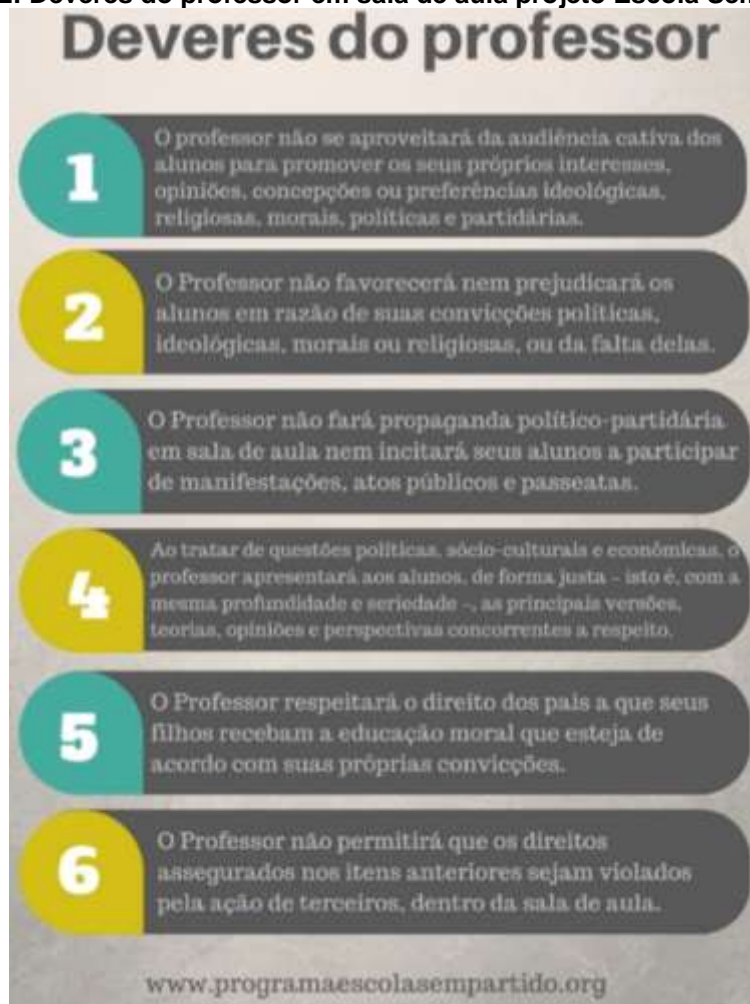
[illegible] Deveres do professor em sala de aula projeto Escola Se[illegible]

Deveres do professor

1

O professor não se aproveitará da audiência cativa dos alunos para promover os seus próprios interesses, opiniões, concepções ou preferências ideológicas, religiosas, morais, políticas e partidárias.

2

O Professor não favorecerá nem prejudicará os alunos em razão de suas convicções políticas, ideológicas, morais ou religiosas, ou da falta delas.

3

O Professor não fará propaganda político-partidária em sala de aula nem incitará seus alunos a participar de manifestações, atos públicos e passeatas.

4

Ao tratar de questões políticas, sócio-culturais e econômicas, o professor apresentará aos alunos, de forma justa - isto é, com a mesma profundidade e seriedade -, as principais versões, teorias, opiniões e perspectivas concorrentes a respeito.

5

O Professor respeitará o direito dos pais a que seus filhos recebam a educação moral que esteja de acordo com suas próprias convicções.

6

O Professor não permitirá que os direitos assegurados nos itens anteriores sejam violados pela ação de terceiros, dentro da sala de aula.

www.programaescolasempartido.org